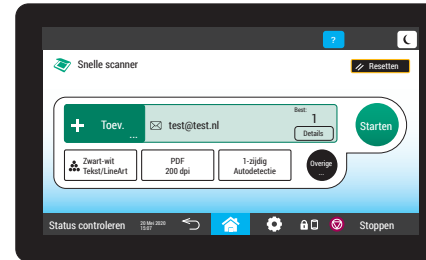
?

Snelle scanner

Resetten

Toev.

...

test@test.nl

Best.

1

Details

Starten

Zwart-wit
Tekst/LineArt

PDF
200 dpi

1-zijdig
Autodetectie

Overige
...

Status controleren

20 Mei 2020
15:07

Stoppen